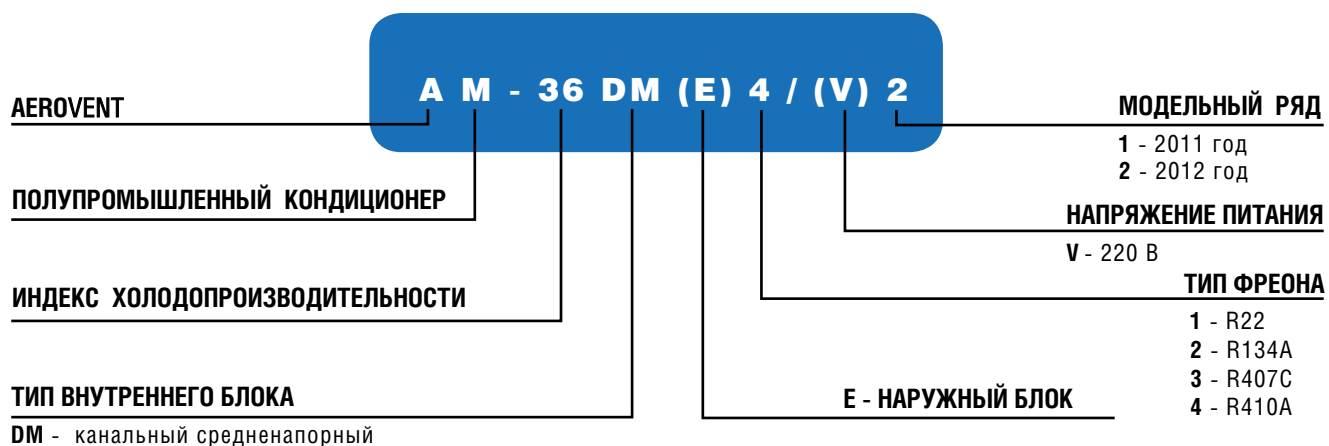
A M - 36 DM (E) 4 / (V) 2

AEROVENT

ПОЛУПРОМЫШЛЕННЫЙ КОНДИЦИОНЕР

ИНДЕКС ХОЛОДОПРОИЗВОДИТЕЛЬНОСТИ

ТИП ВНУТРЕННЕГО БЛОКА

DM - канальный средненапорный

E - НАРУЖНЫЙ БЛОК

МОДЕЛЬНЫЙ РЯД

1 - 2011 год
2 - 2012 год

НАПРЯЖЕНИЕ ПИТАНИЯ

V - 220 В

ТИП ФРЕОНА

1 - R22
2 - R134A
3 - R407C
4 - R410A